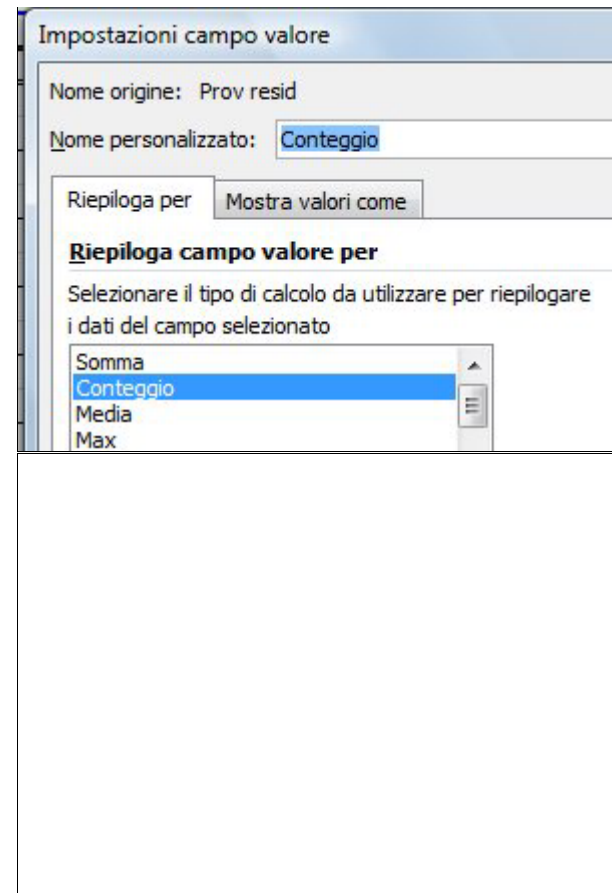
Impostazioni campo valore

Nome origine: Prov resid

Nome personalizzato: Conteggio

Riepiloga per | Mostra valori come

Riepiloga campo valore per

Selezionare il tipo di calcolo da utilizzare per riepilogare i dati del campo selezionato

Somma
Conteggio
Media
Max